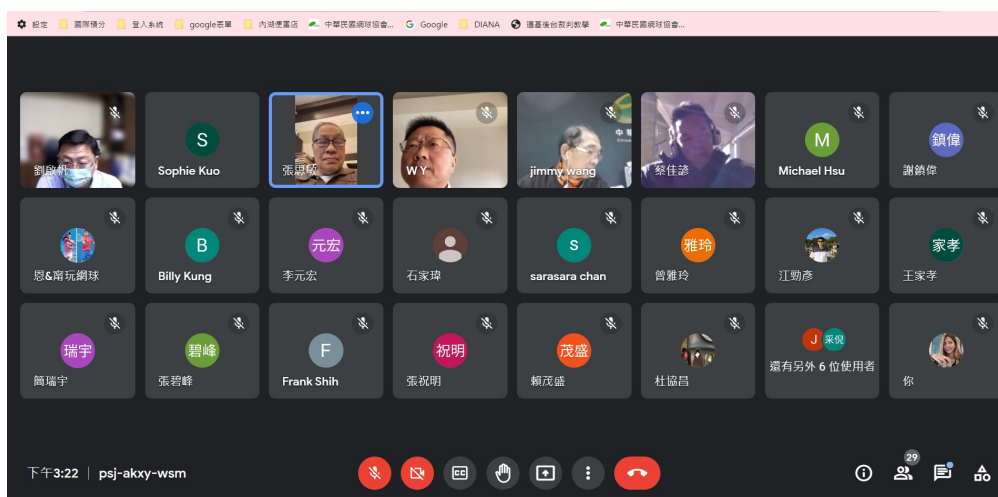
設定 國際積分 登入系統 google表單 內湖優蔥店 中華民國網球協會... Google DIANA 獲基後台裁判教學 中華民國網球協會...

劉啟帆
S
Sophie Kuo
張惠敏
W Y
jimmy wang
蔡佳諺
M
Michael Hsu
鎮偉
謝鎮偉

恩&南玩網球
B
Billy Kung
元宏
李元宏
石家瑋
S
sarasara chan
雅玲
曾雅玲
江勁彥
家孝
王家孝

瑞宇
簡瑞宇
碧峰
張碧峰
F
Frank Shih
祝明
張祝明
茂盛
賴茂盛
杜協昌
J 采倪
還有另外 6 位使用者
你

下午3:22 | psj-akxy-wsm
29